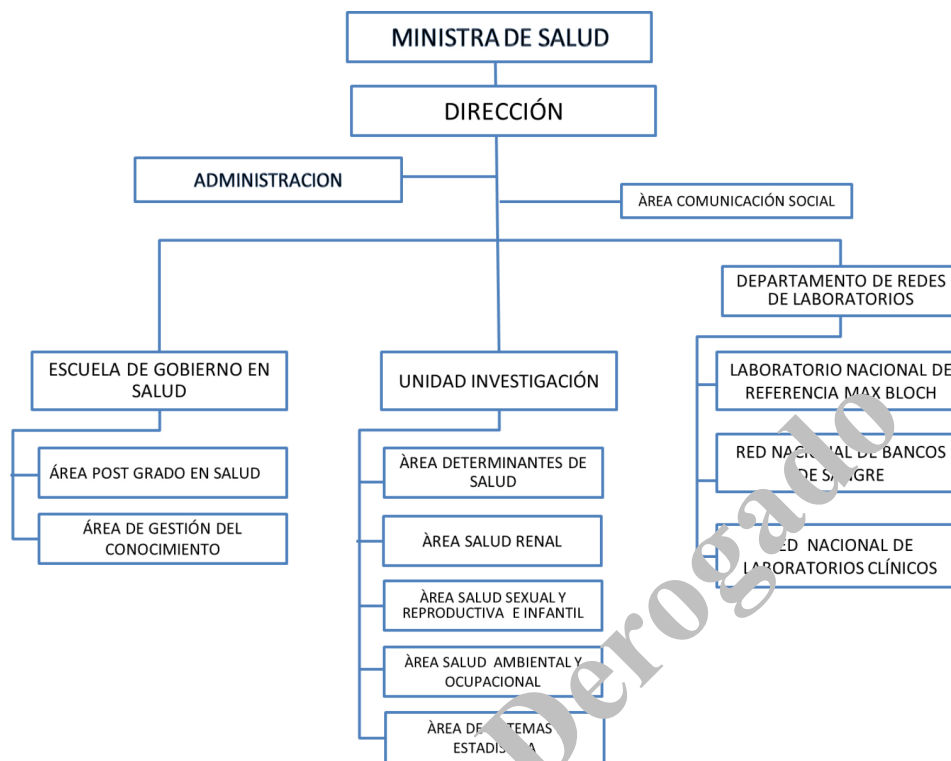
MINISTRA DE SALUD

DIRECCIÓN

ADMINISTRACION

ÀREA COMUNICACIÓN SOCIAL

DEPARTAMENTO DE REDES DE LABORATORIOS

ESCUELA DE GOBIERNO EN SALUD

UNIDAD INVESTIGACIÓN

LABORATORIO NACIONAL DE REFERENCIA MAX BLOCH

ÁREA POST GRADO EN SALUD

ÀREA DETERMINANTES DE SALUD

RED NACIONAL DE BANCOS DE SANGRE

ÁREA DE GESTIÓN DEL CONOCIMIENTO

ÀREA SALUD RENAL

RED NACIONAL DE LABORATORIOS CLÍNICOS

ÀREA SALUD SEXUAL Y REPRODUCTIVA E INFANTIL

ÀREA SALUD AMBIENTAL Y OCUPACIONAL

ÀREA DE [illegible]TEMAS ESTADIS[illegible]A

Derogado